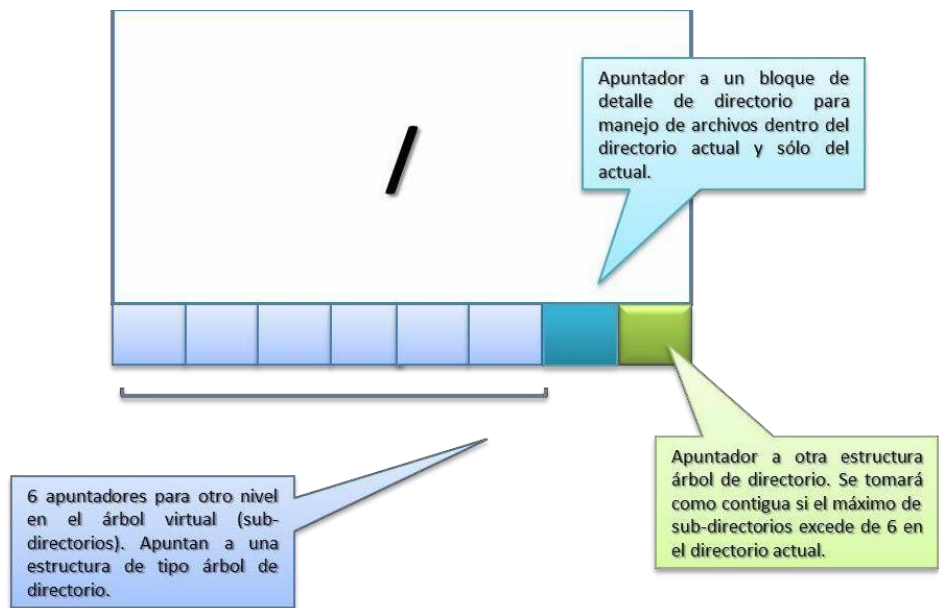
/

Apuntador a un bloque de detalle de directorio para manejo de archivos dentro del directorio actual y sólo del actual.

Apuntador a otra estructura árbol de directorio. Se tomará como contigua si el máximo de sub-directorios excede de 6 en el directorio actual.

6 apuntadores para otro nivel en el árbol virtual (sub-directorios). Apuntan a una estructura de tipo árbol de directorio.